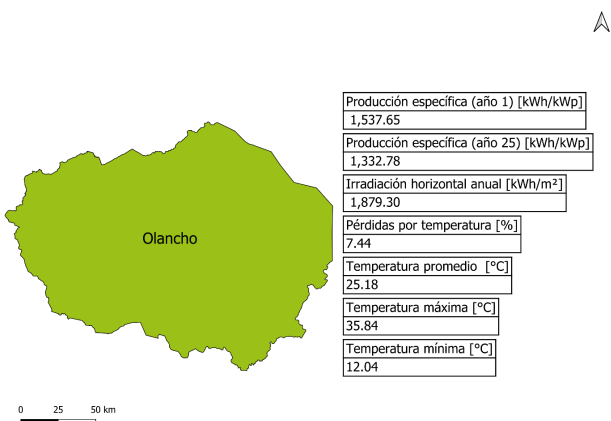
Olancho

Producción específica (año 1) [kWh/kWp]
1,537.65

Producción específica (año 25) [kWh/kWp]
1,332.78

Irradiación horizontal anual [kWh/m²]
1,879.30

Pérdidas por temperatura [%]
7.44

Temperatura promedio [°C]
25.18

Temperatura máxima [°C]
35.84

Temperatura mínima [°C]
12.04

0 25 50 km